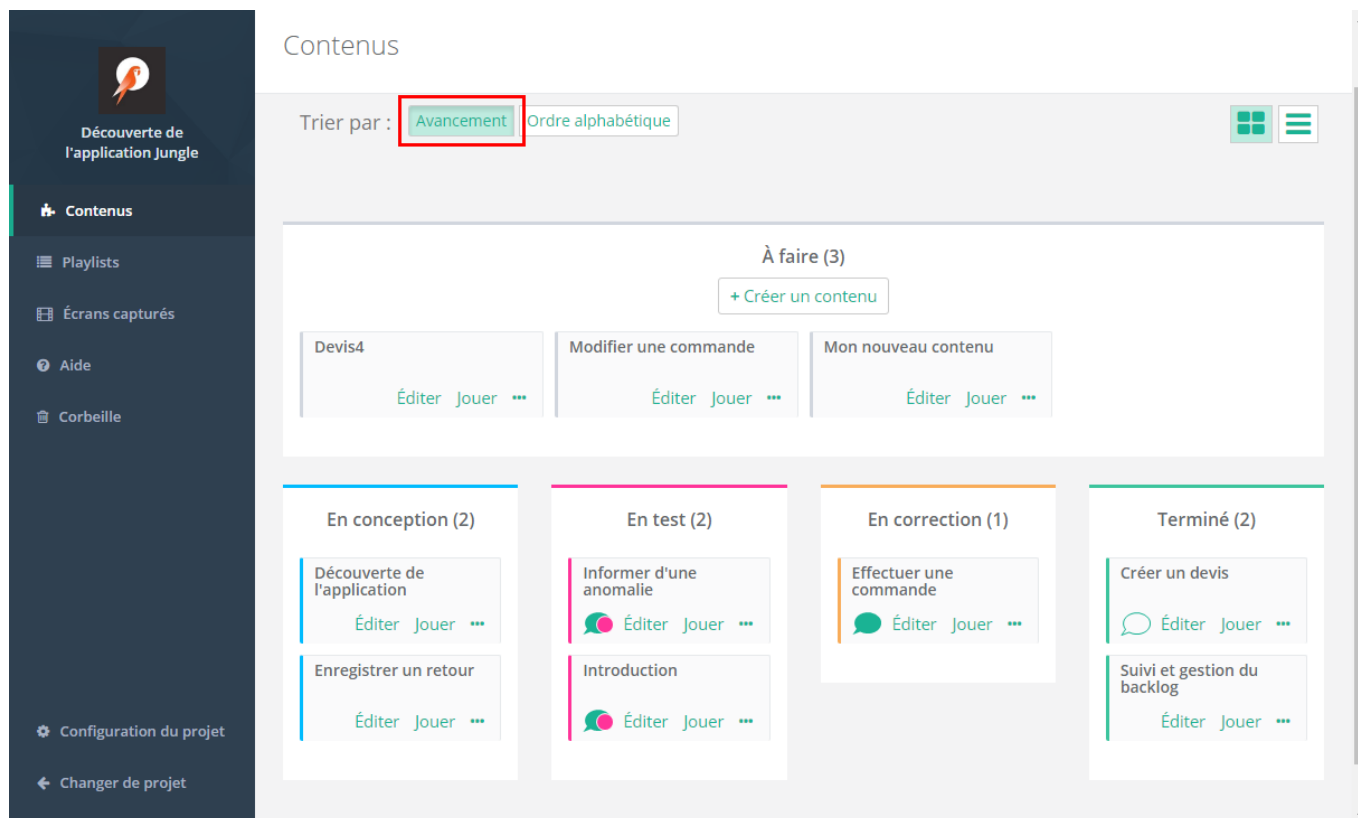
Découverte de l'application Jungle

Contenus
Playlists
Écrans capturés
Aide
Corbeille

Configuration du projet
Changer de projet

Contenus

Trier par : Avancement Ordre alphabétique

À faire (3)
+ Créer un contenu

Devis4
Éditer Jouer •••

Modifier une commande
Éditer Jouer •••

Mon nouveau contenu
Éditer Jouer •••

En conception (2)

Découverte de l'application
Éditer Jouer •••

Enregistrer un retour
Éditer Jouer •••

En test (2)

Informer d'une anomalie
Éditer Jouer •••

Introduction
Éditer Jouer •••

En correction (1)

Effectuer une commande
Éditer Jouer •••

Terminé (2)

Créer un devis
Éditer Jouer •••

Suivi et gestion du backlog
Éditer Jouer •••